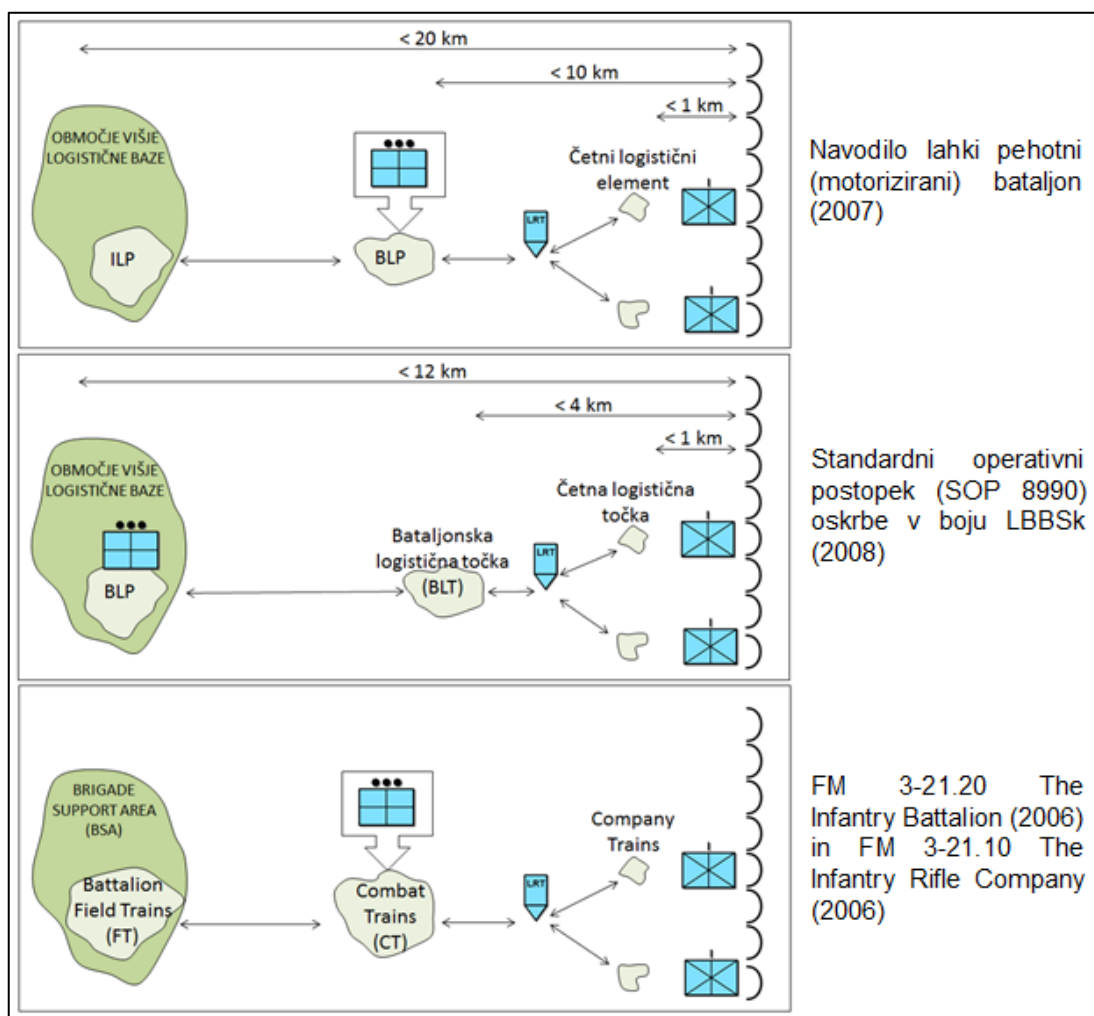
< 20 km

< 10 km

< 1 km

OBMOČJE VIŠJE LOGISTIČNE BAZE

ILP

BLP

LRT

Četni logistični element

Navodilo lahki pehotni (motorizirani) bataljon (2007)

< 12 km

< 4 km

< 1 km

OBMOČJE VIŠJE LOGISTIČNE BAZE

BLP

Bataljonska logistična točka (BLT)

LRT

Četna logistična točka

Standardni operativni postopek (SOP 8990) oskrbe v boju LBBSk (2008)

BRIGADE SUPPORT AREA (BSA)

Battalion Field Trains (FT)

Combat Trains (CT)

LRT

Company Trains

FM 3-21.20 The Infantry Battalion (2006) in FM 3-21.10 The Infantry Rifle Company (2006)